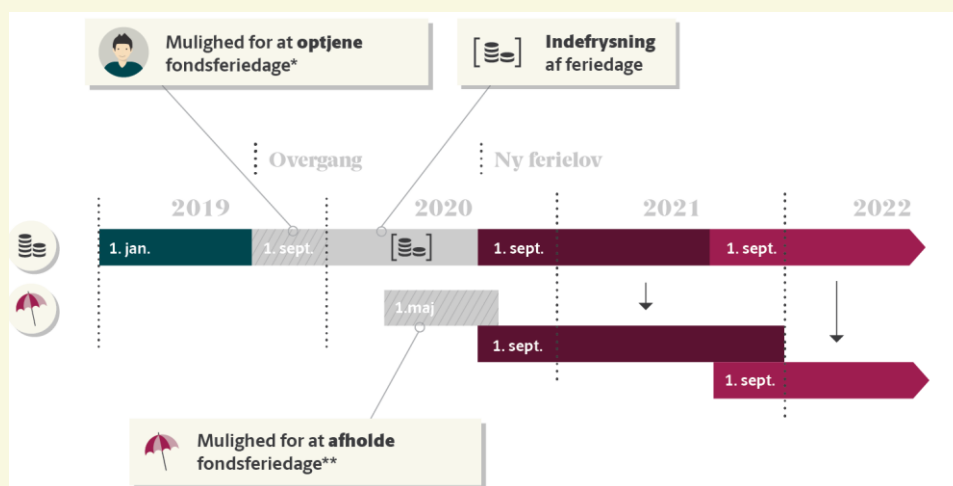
Mulighed for at **optjene** fondsferiedage*

Indefrysning af feriedage

Overgang

Ny ferielov

2019

2020

2021

2022

1. jan.

1. sept.

1. sept.

1. sept.

1.maj

1. sept.

1. sept.

Mulighed for at **afholde** fondsferiedage**